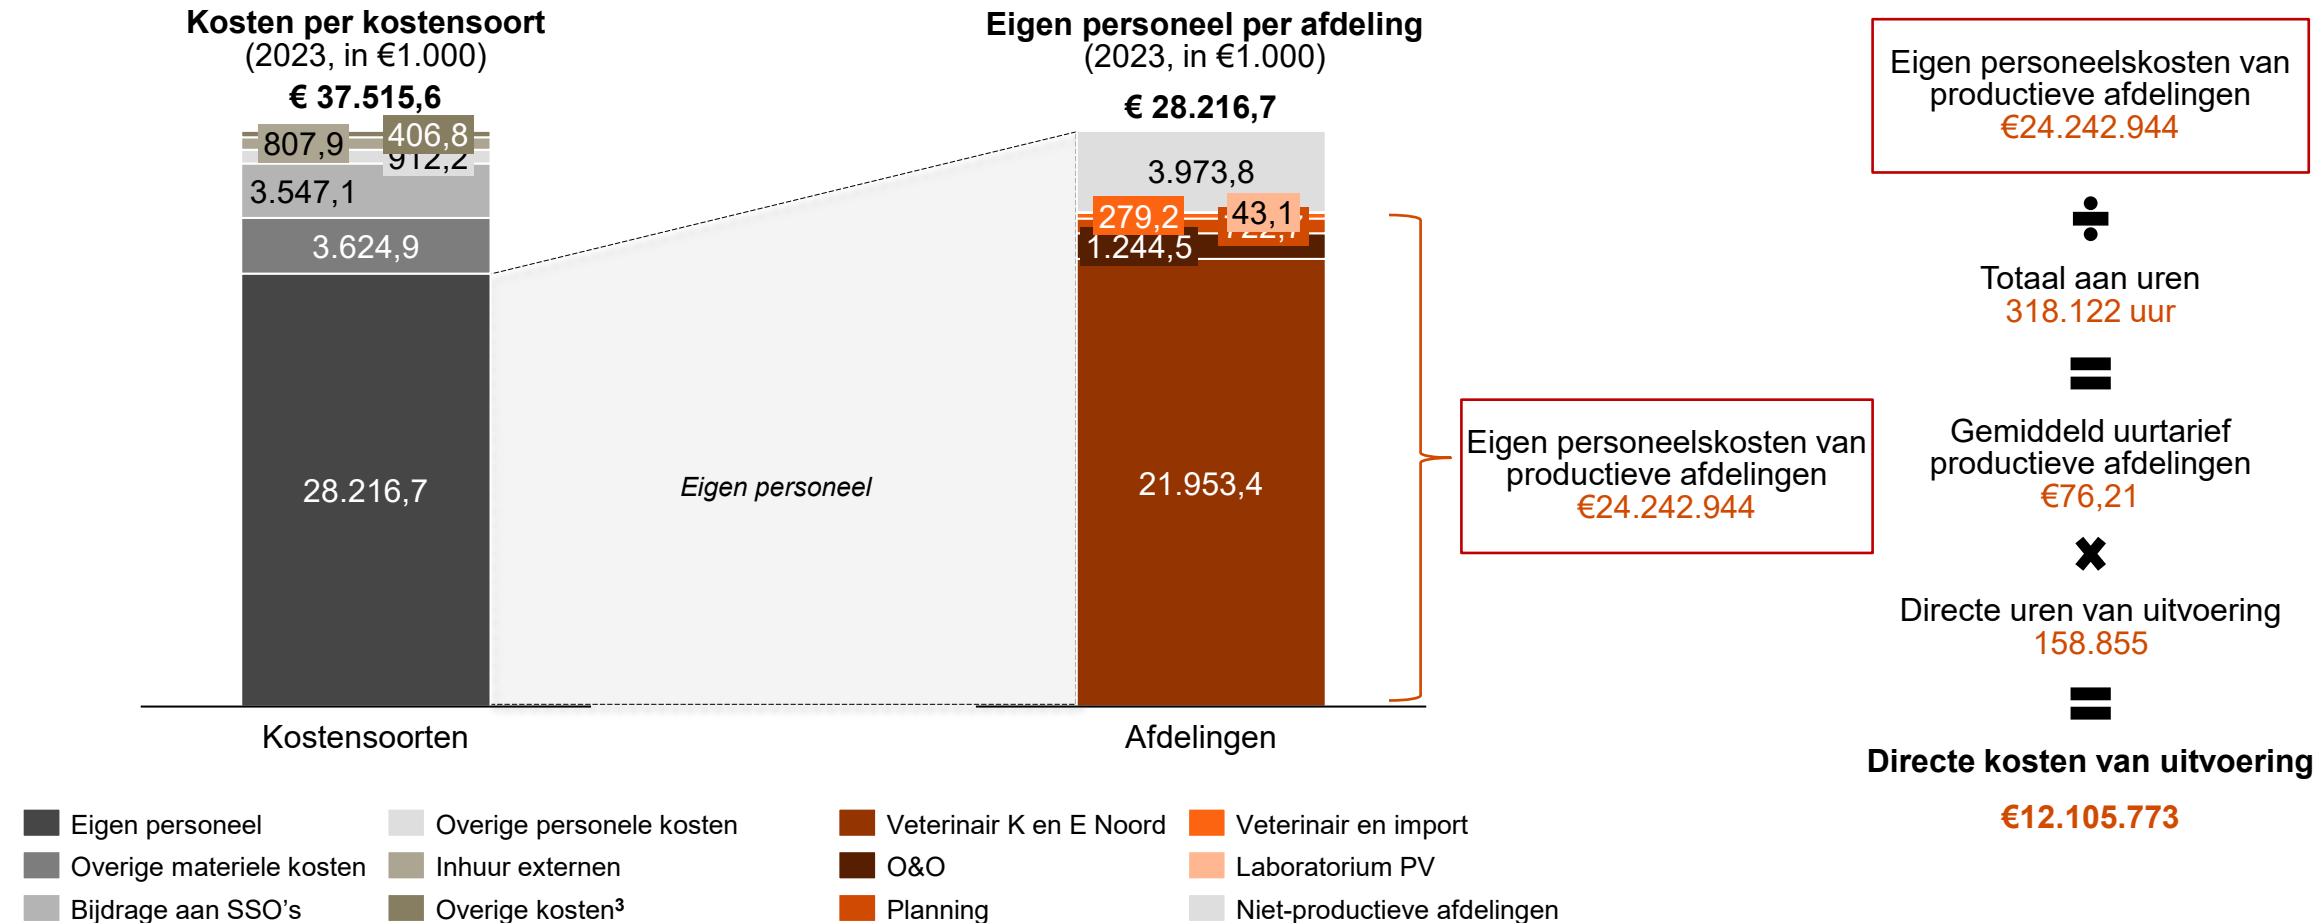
Kosten per kostensoort
(2023, in €1.000)
€ 37.515,6

807,9
406,8
912,2
3.547,1
3.624,9
28.216,7

Eigen personeel

Eigen personeel per afdeling
(2023, in €1.000)
€ 28.216,7

3.973,8
279,2
43,1
722,7
1.244,5
21.953,4

Kostensoorten
Afdelingen

Eigen personeelskosten van productieve afdelingen
€24.242.944

Eigen personeelskosten van productieve afdelingen
€24.242.944

÷

Totaal aan uren
318.122 uur

=

Gemiddeld uurtarief productieve afdelingen
€76,21

×

Directe uren van uitvoering
158.855

=

Directe kosten van uitvoering
€12.105.773

Eigen personeel
Overige materiele kosten
Bijdrage aan SSO's
Overige personele kosten
Inhuur externen
Overige kosten³
Veterinair K en E Noord
O&O
Planning
Veterinair en import
Laboratorium PV
Niet-productieve afdelingen